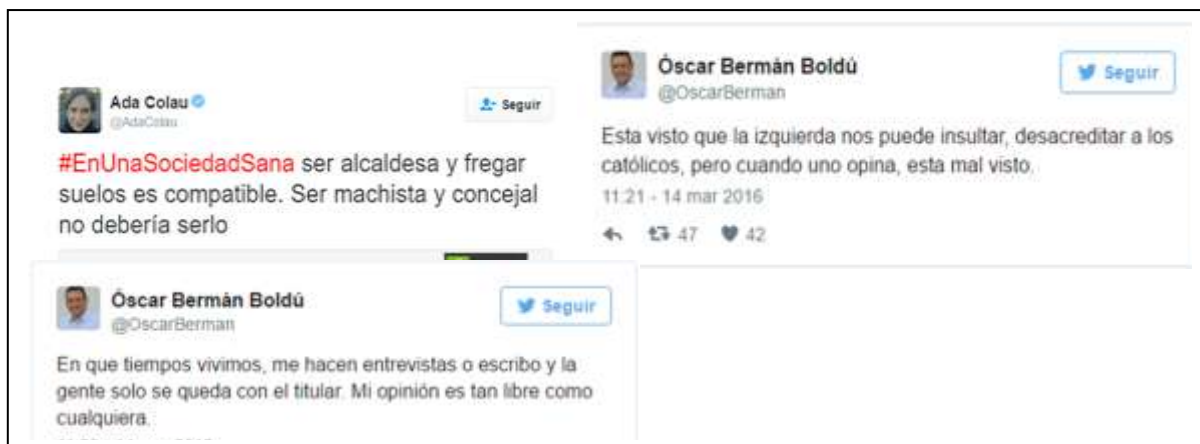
Ada Colau
@AdaColau
Seguir

#EnUnaSociedadSana ser alcaldesa y fregar suelos es compatible. Ser machista y concejal no debería serlo

Óscar Bermán Boldú
@OscarBerman
Seguir

Esta visto que la izquierda nos puede insultar, desacreditar a los católicos, pero cuando uno opina, esta mal visto.
11:21 - 14 mar 2016
47 42

Óscar Bermán Boldú
@OscarBerman
Seguir

En que tiempos vivimos, me hacen entrevistas o escribo y la gente solo se queda con el titular. Mi opinión es tan libre como cualquiera.
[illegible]